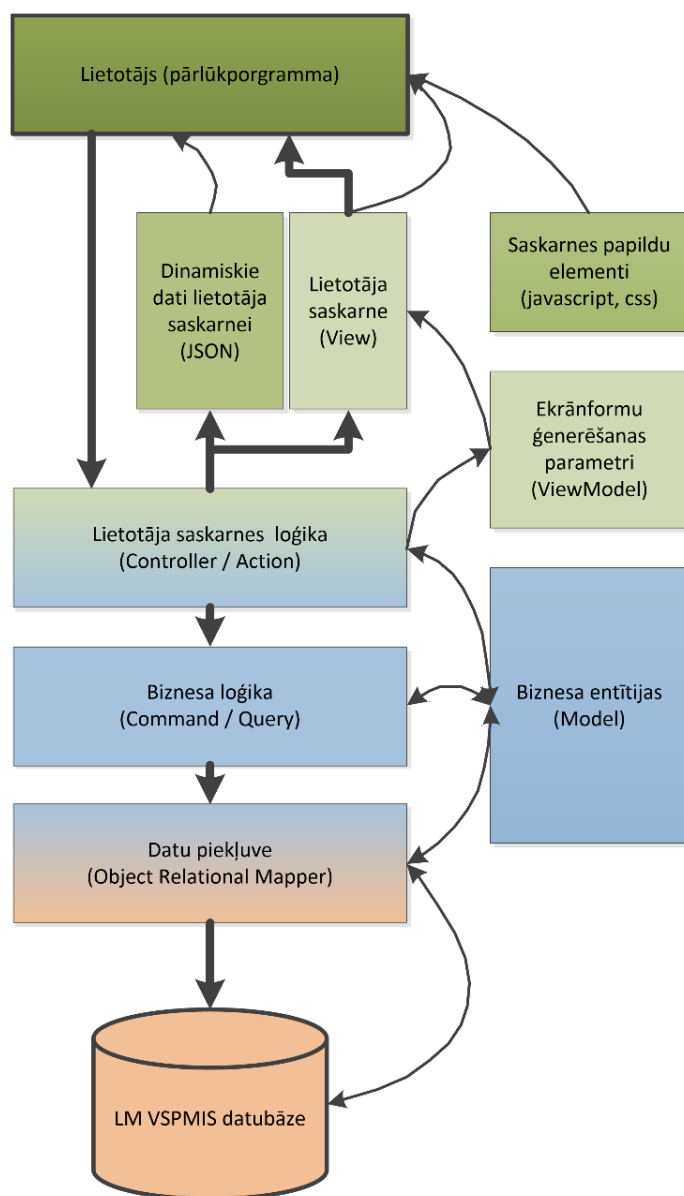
Lietotājs (pārlūkprogramma)

Dinamiskie dati lietotāja saskarnei (JSON)

Lietotāja saskarne (View)

Saskarnes papildu elementi (javascript, css)

Ekrānformu ģenerēšanas parametri (ViewModel)

Lietotāja saskarnes loģika (Controller / Action)

Biznesa loģika (Command / Query)

Biznesa entītijas (Model)

Datu piekļuve (Object Relational Mapper)

LM VSPMIS datubāze